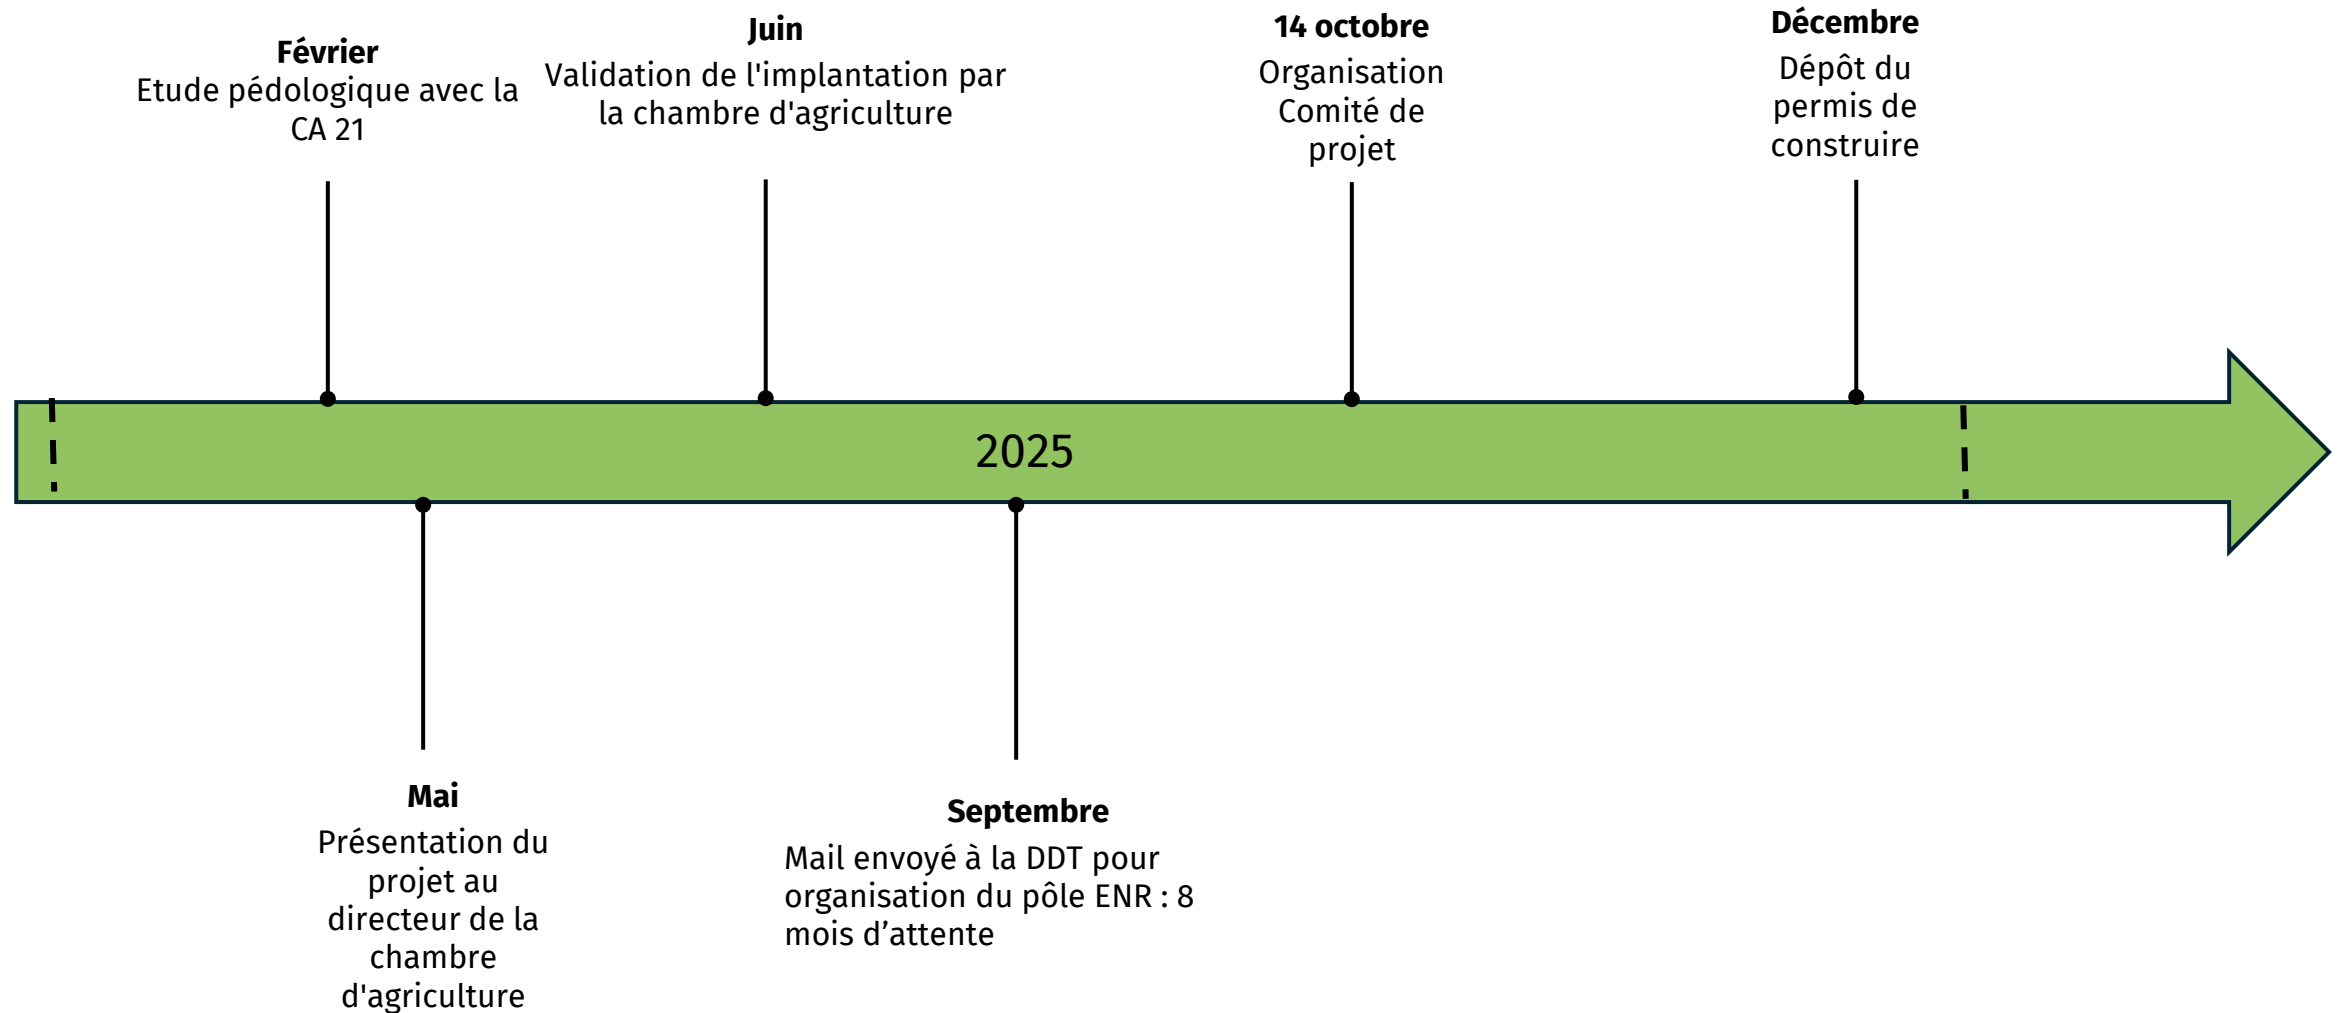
Février
Etude pédologique avec la CA 21

Juin
Validation de l'implantation par la chambre d'agriculture

14 octobre
Organisation Comité de projet

Décembre
Dépôt du permis de construire

2025

Mai
Présentation du projet au directeur de la chambre d'agriculture

Septembre
Mail envoyé à la DDT pour organisation du pôle ENR : 8 mois d'attente